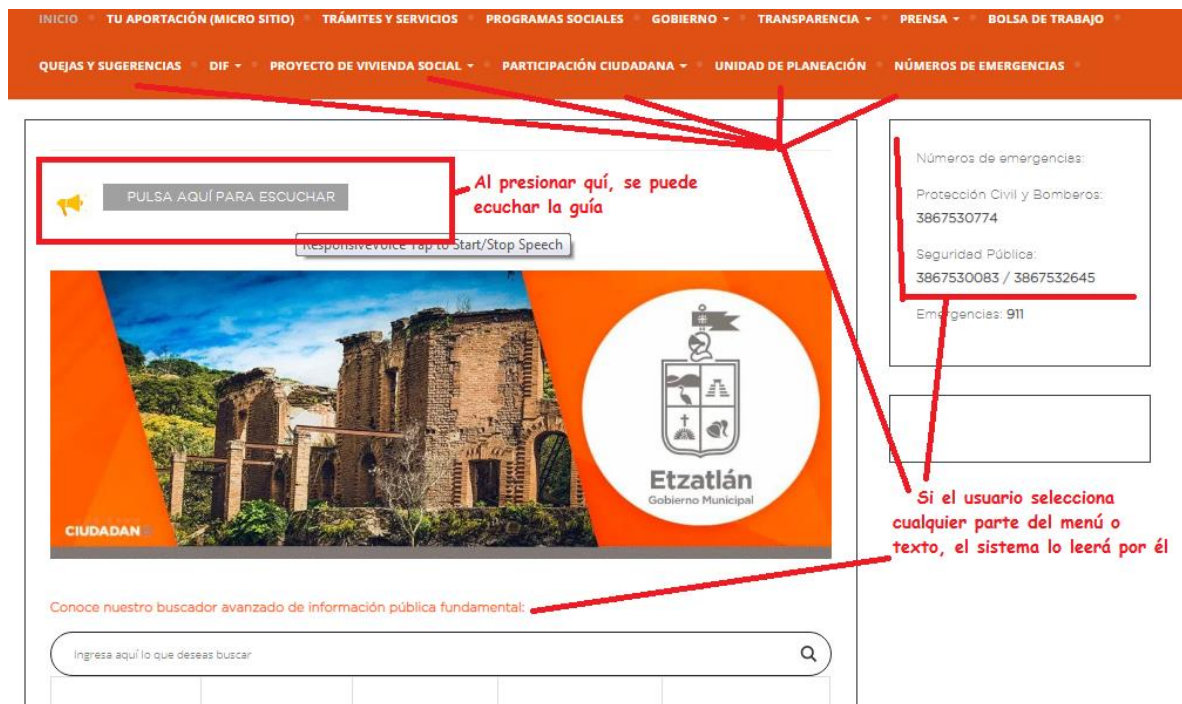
INICIO TU APORTACIÓN (MICRO SITIO) TRÁMITES Y SERVICIOS PROGRAMAS SOCIALES GOBIERNO TRANSPARENCIA PRENSA BOLSA DE TRABAJO
QUEJAS Y SUGERENCIAS DIF PROYECTO DE VIVIENDA SOCIAL PARTICIPACIÓN CIUDADANA UNIDAD DE PLANEACIÓN NÚMEROS DE EMERGENCIAS

PULSA AQUÍ PARA ESCUCHAR

Al presionar quí, se puede ecuchar la guía

ResponsiveVoice Tap to Start/Stop Speech

Números de emergencias:

Protección Civil y Bomberos:
3867530774

Seguridad Pública:
3867530083 / 3867532645

Emergencias: 911

Etzatlán
Gobierno Municipal

CIUDADAN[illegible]

Si el usuario selecciona cualquier parte del menú o texto, el sistema lo leerá por él

Conoce nuestro buscador avanzado de información pública fundamental:

Ingresa aquí lo que deseas buscar